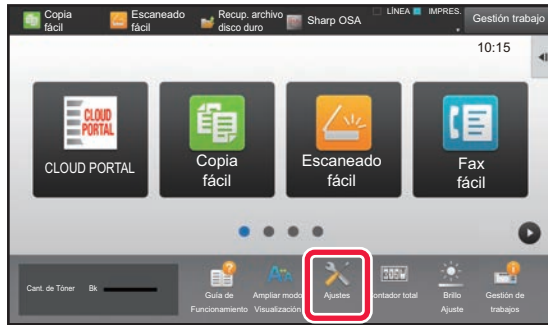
Copia fácil
Escaneado fácil
Recup. archivo disco duro
Sharp OSA
LÍNEA
IMPRES.
Gestión trabajo
10:15
CLOUD PORTAL
CLOUD PORTAL
Copia fácil
Escaneado fácil
Fax fácil
Cant. de Tóner
Bk
Guía de Funcionamiento
Ampliar modo Visualización
Ajustes
Contador total
Brillo Ajuste
Gestión de trabajos